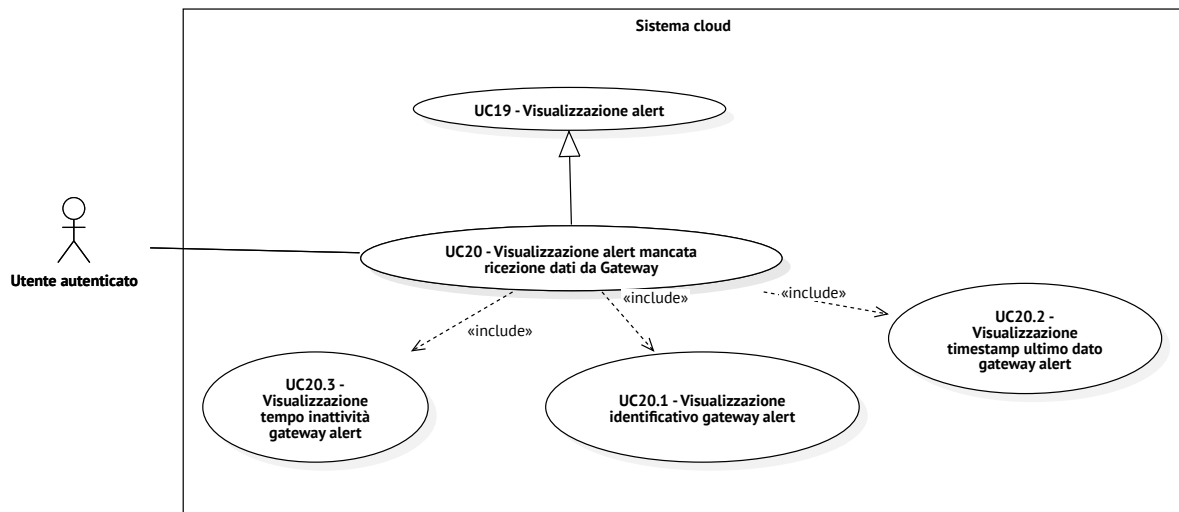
Sistema cloud

UC19 - Visualizzazione alert

Utente autenticato

UC20 - Visualizzazione alert mancata ricezione dati da Gateway

«include»

«include»

«include»

UC20.2 - Visualizzazione timestamp ultimo dato gateway alert

UC20.3 - Visualizzazione tempo inattività gateway alert

UC20.1 - Visualizzazione identificativo gateway alert